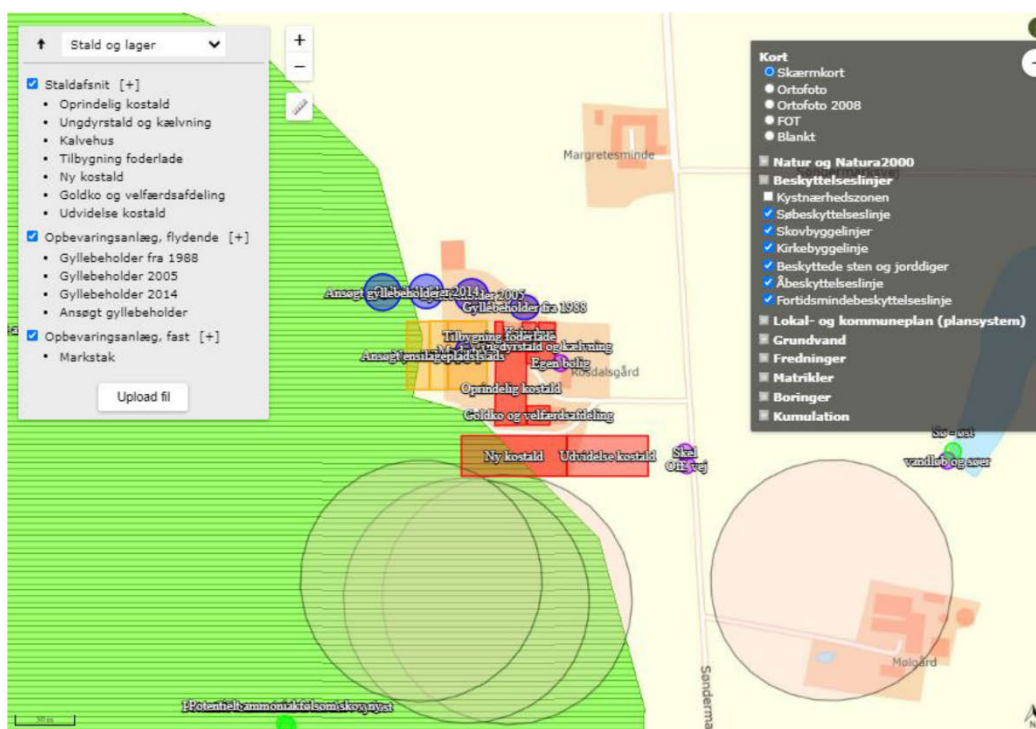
Stald og lager

Staldafsnit [+]
- Oprindelig kostald
- Ungdyrstald og kælvning
- Kalvehus
- Tilbygning foderlade
- Ny kostald
- Goldko og velfærdsafdeling
- Udvidelse kostald

Opbevaringsanlæg, flydende [+]
- Gyllebeholder fra 1988
- Gyllebeholder 2005
- Gyllebeholder 2014
- Ansøgt gyllebeholder

Opbevaringsanlæg, fast [+]
- Markstak

Upload fil

Kort
Skærmkort
Ortofoto
Ortofoto 2008
FOT
Blankt
Natur og Natura2000
Beskyttelseslinjer
Kystnærhedszonen
Søbeskyttelseslinje
Skovbyggelinjer
Kirkebyggelinje
Beskyttede sten og jorddiger
Åbeskyttelseslinje
Fortidsmindebeskyttelseslinje
Lokal- og kommuneplan (plansystem)
Grundvand
Fredninger
Matrikler
Boringer
Kumulation

Margretesminde
Ansøgt gyllebeholder
Gyllebeholder 2014
Gyllebeholder 2005
Gyllebeholder fra 1988
Tilbygning foderlade
Ungdyrstald og kælvning
Ansøgt ensilagepladsplads
Egen bolig
Kosdalsgård
Oprindelig kostald
Goldko og velfærdsafdeling
Ny kostald
Udvidelse kostald
Skel
Off. vej
Sø - ust
vandløb og søer
Mølgård
Søndermø
Potentielt ammoniakfølsom skov ny st